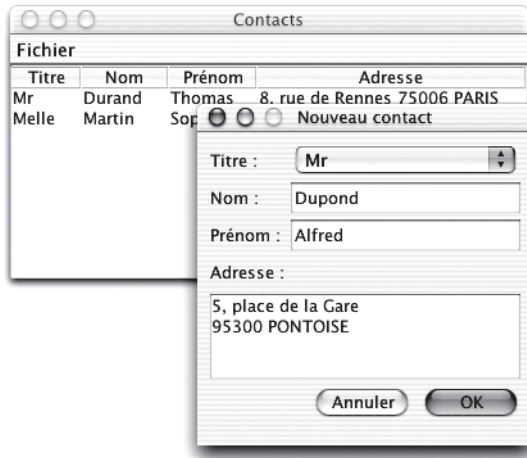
Contacts

Fichier

| Titre | Nom | Prénom | Adresse |
|---|---|---|---|
| Mr | Durand | Thomas | 8, rue de Rennes 75006 PARIS |
| Melle | Martin | Sop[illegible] | |

Nouveau contact

Titre : Mr

Nom : Dupond

Prénom : Alfred

Adresse :

5, place de la Gare
95300 PONTOISE

Annuler OK